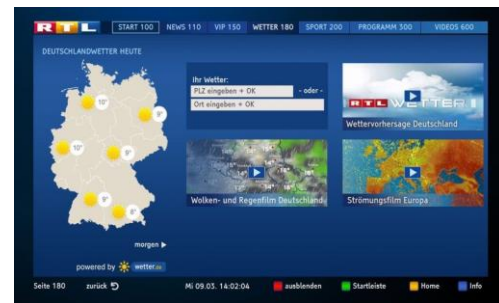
RTL START 100 NEWS 110 VIP 150 WETTER 180 SPORT 200 PROGRAMM 300 VIDEOS 600

DEUTSCHLANDWETTER HEUTE

10°
9°
10°
9°
8°
8°

morgen ▶

powered by wetter.de

Ihr Wetter:
PLZ eingeben + OK
- oder -
Ort eingeben + OK

RTL WETTER
Wettervorhersage Deutschland

Wolken- und Regenfilm Deutschland

Strömungsfilm Europa

Seite 180 zurück Mi 09.03. 14:02:04 ausblenden Startleiste Home Info